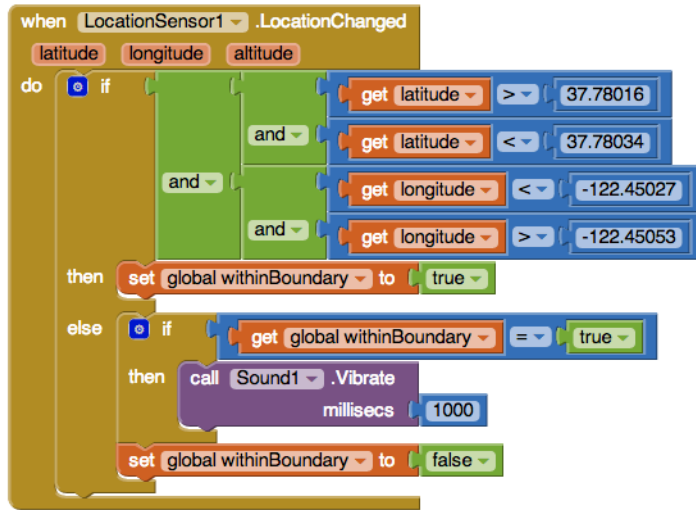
when LocationSensor1 .LocationChanged
latitude longitude altitude
do if
and
and
get latitude > 37.78016
get latitude < 37.78034
and
get longitude < -122.45027
get longitude > -122.45053
then set global withinBoundary to true
else if get global withinBoundary = true
then call Sound1 .Vibrate
millisecs 1000
set global withinBoundary to false